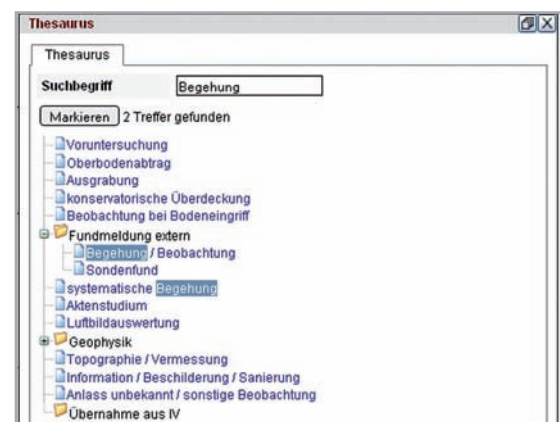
Thesaurus

Thesaurus

Suchbegriff Begehung

Markieren 2 Treffer gefunden

Voruntersuchung
Oberbodenabtrag
Ausgrabung
konservatorische Überdeckung
Beobachtung bei Bodeneingriff
Fundmeldung extern
Begehung / Beobachtung
Sondenfund
systematische Begehung
Aktenstudium
Luftbildauswertung
Geophysik
Topographie / Vermessung
Information / Beschilderung / Sanierung
Anlass unbekannt / sonstige Beobachtung
Übernahme aus IV